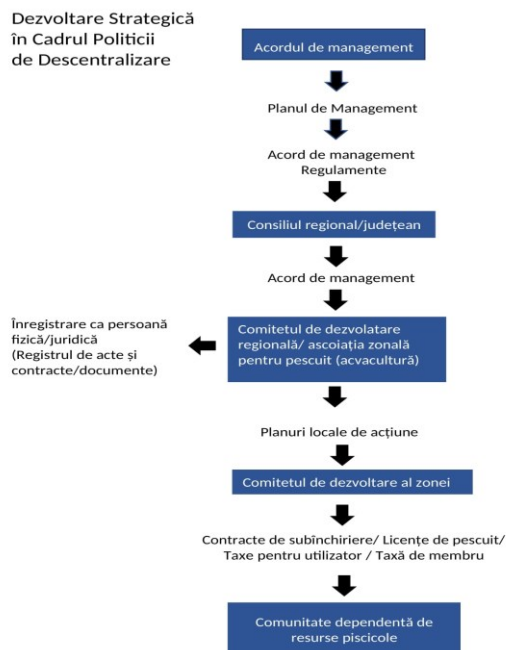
Dezvoltare Strategică în Cadrul Politicii de Descentralizare

Acordul de management

Planul de Management

Acord de management
Regulamente

Consiliul regional/județean

Acord de management

Înregistrare ca persoană fizică/juridică (Registrul de acte și contracte/documente)

Comitetul de dezvolatare regională/ ascoiația zonală pentru pescuit (acvacultură)

Planuri locale de acțiune

Comitetul de dezvoltare al zonei

Contracte de subînchiriere/ Licențe de pescuit/ Taxe pentru utilizator / Taxă de membru

Comunitate dependentă de resurse piscicole